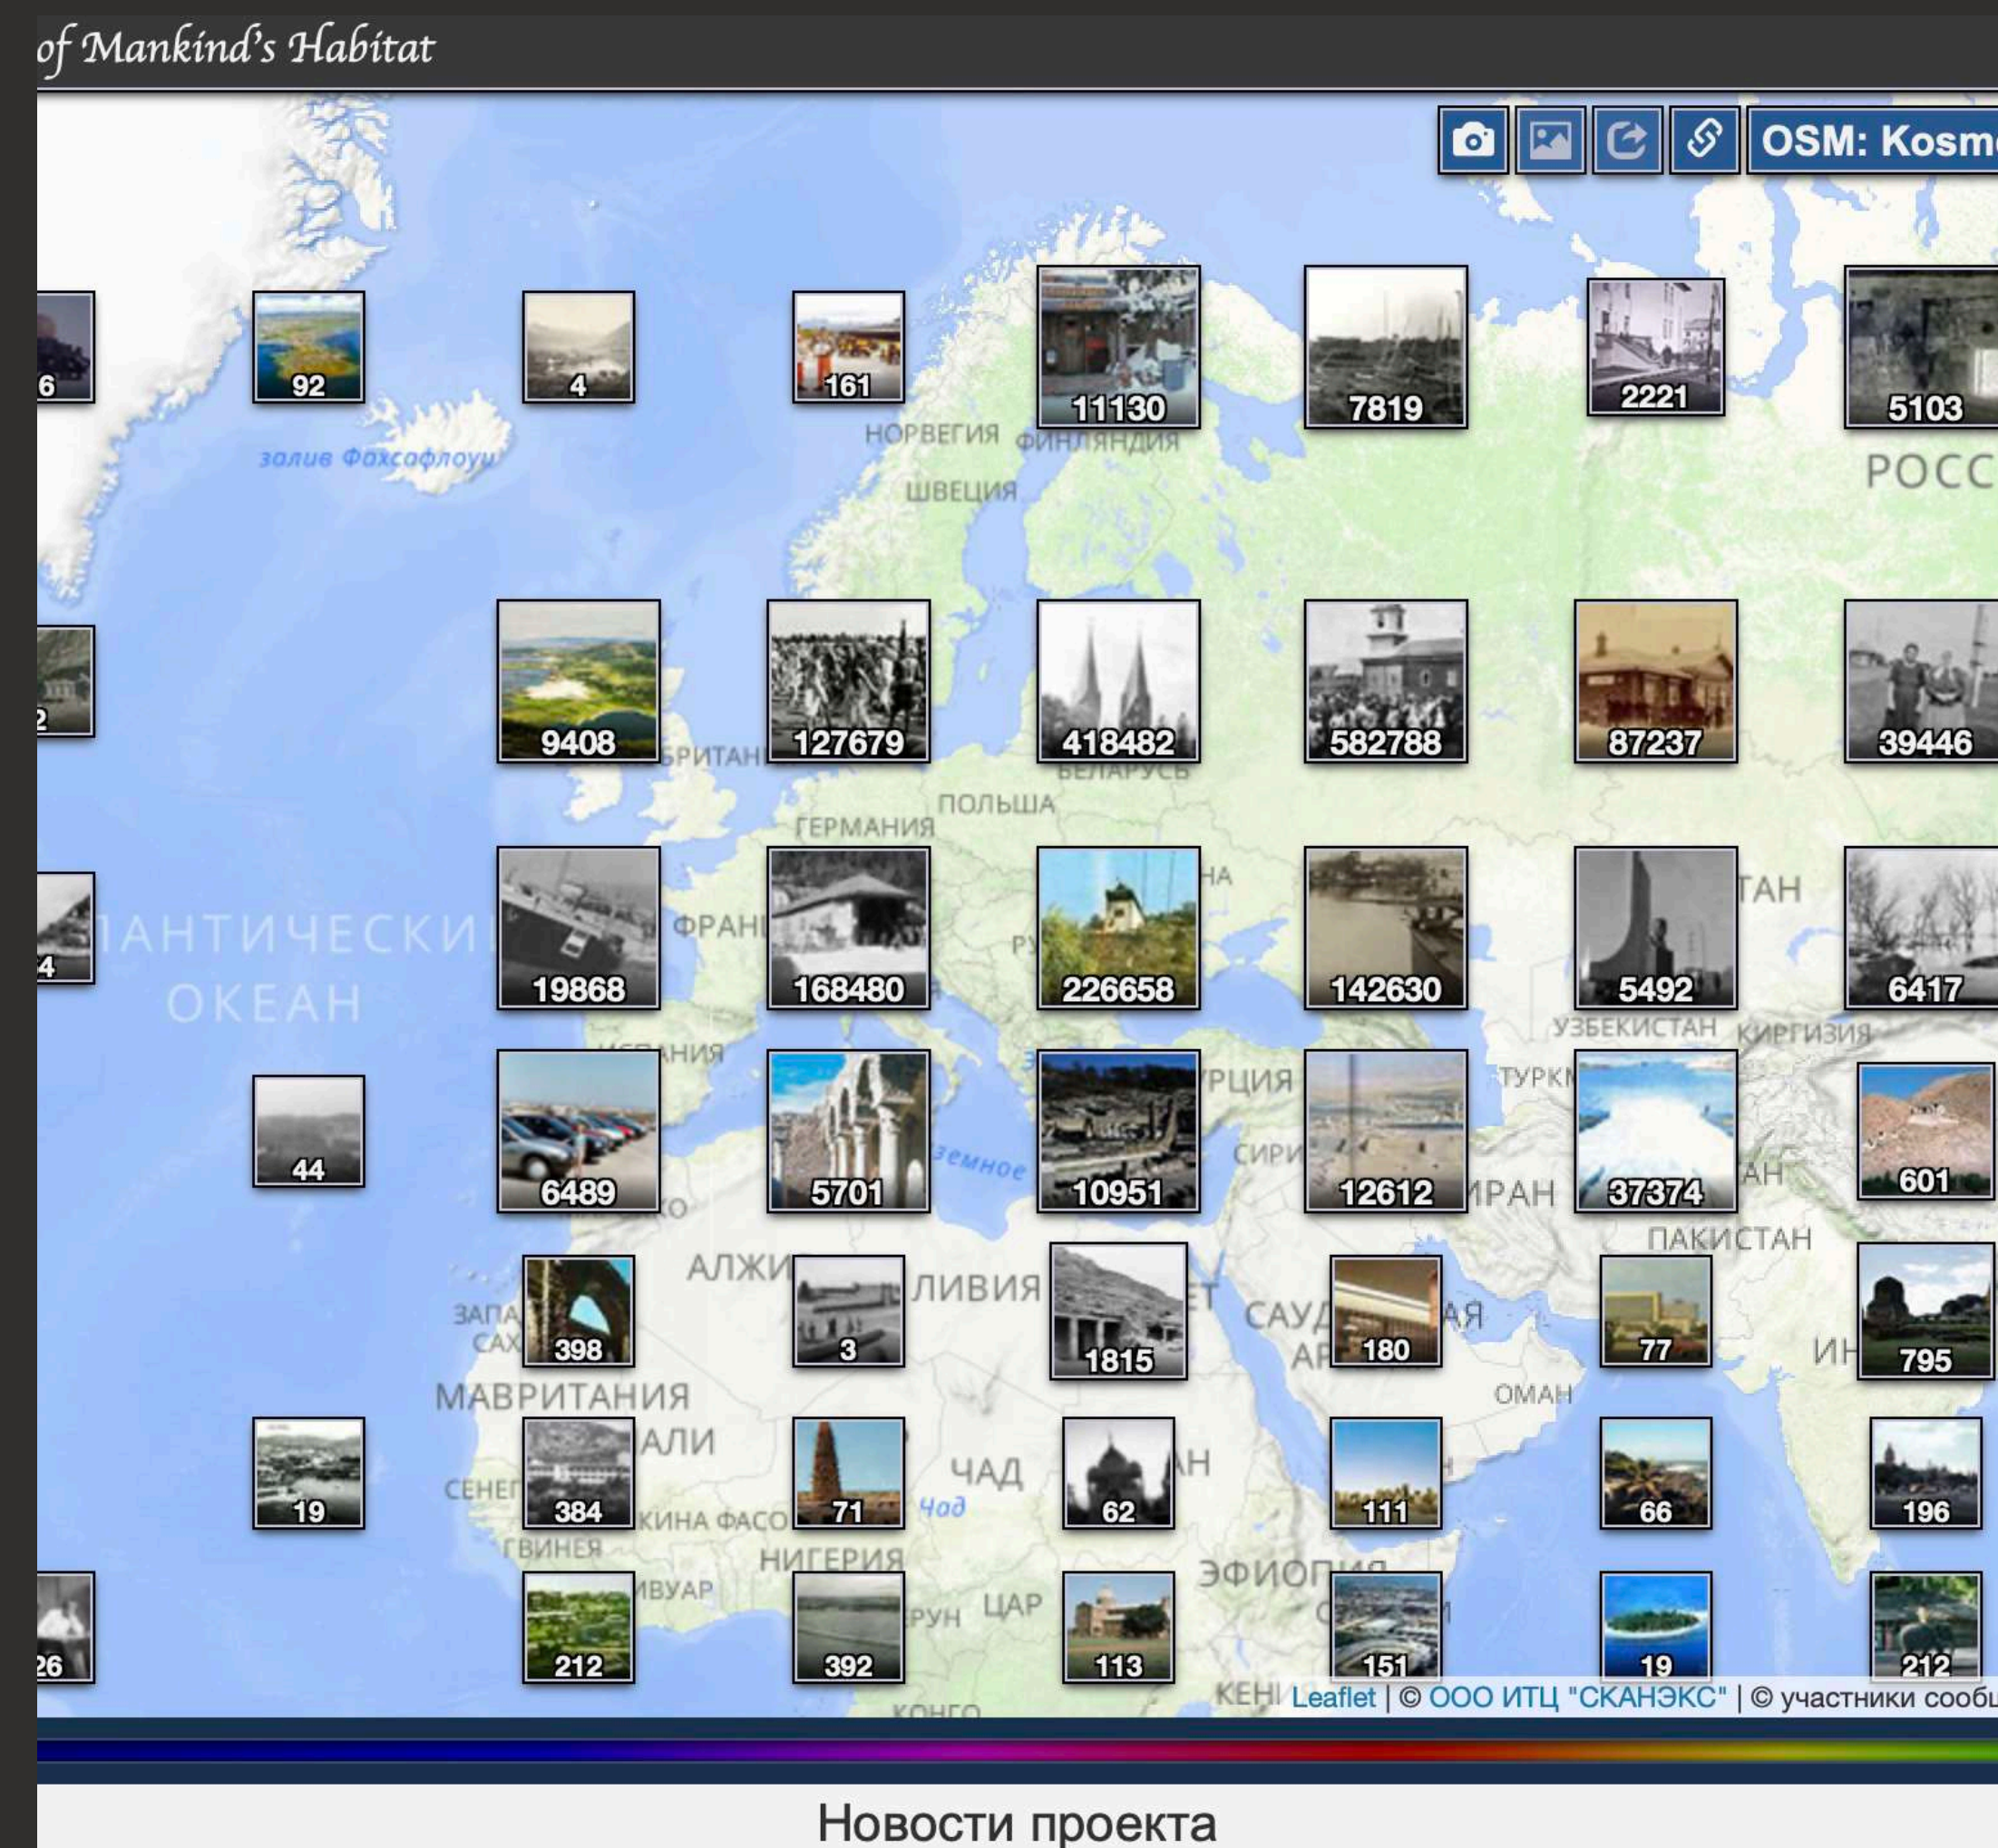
of Mankind's Habitat

OSM: Kosm

6 92 4 161 11130 7819 2221 5103

НОРВЕГИЯ ФИНЛЯНДИЯ

залив Фахсафлоуи

ШВЕЦИЯ

РОСС

2 9408 127679 418482 582788 87237 39446

БРИТАН БЕЛАРУСЬ ПОЛЬША ГЕРМАНИЯ

4 19868 168480 226658 142630 5492 6417

АНТИЧЕСКИ ОКЕАН ФРАН РУ НА ТАН

УЗБЕКИСТАН КИРГИЗИЯ

44 6489 5701 10951 12612 37374 601

ИСПАНИЯ РЦИЯ ТУРК СИРИ ИРАН АН

ПАКИСТАН

398 3 1815 180 77 795

ЗАПА САХ АЛЖИ ЛИВИЯ САУД АР АЯ ИН

МАВРИТАНИЯ ОМАН

19 384 71 62 111 66 196

АЛИ СЕНЕГ ЧАД Чад АН КИНА ФАСО ГВИНЕЯ НИГЕРИЯ

26 212 392 113 151 19 212

ИВУАР РУН ЦАР ЭФИОПИЯ КЕН КОНГО

Leaflet | © ООО ИТЦ "СКАНЭКС" | © участники сообщ

Новости проекта